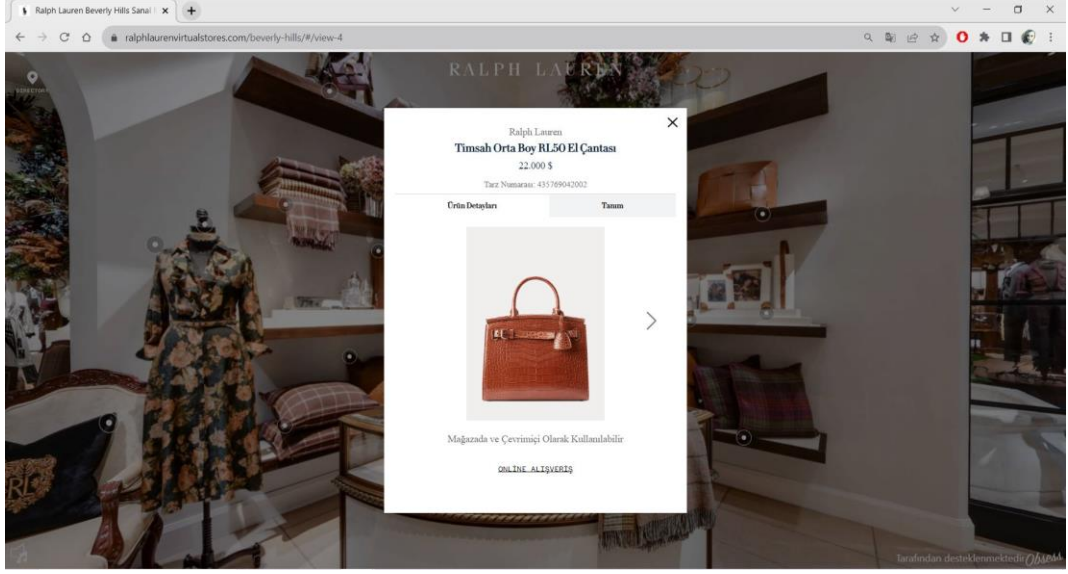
Ralph Lauren Beverly Hills Sanal

ralphlaurenvirtualstores.com/beverly-hills/#/view-4

RALPH LAUREN

Ralph Lauren
Timsah Orta Boy RL50 El Çantası
22.000 $
Tarz Numarası: 435789042002

Ürün Detayları | Tanım

Mağazada ve Çevrimiçi Olarak Kullanılabilir

ONLİNE ALIŞVERİŞ

Tarafından desteklenmektedir Obsess